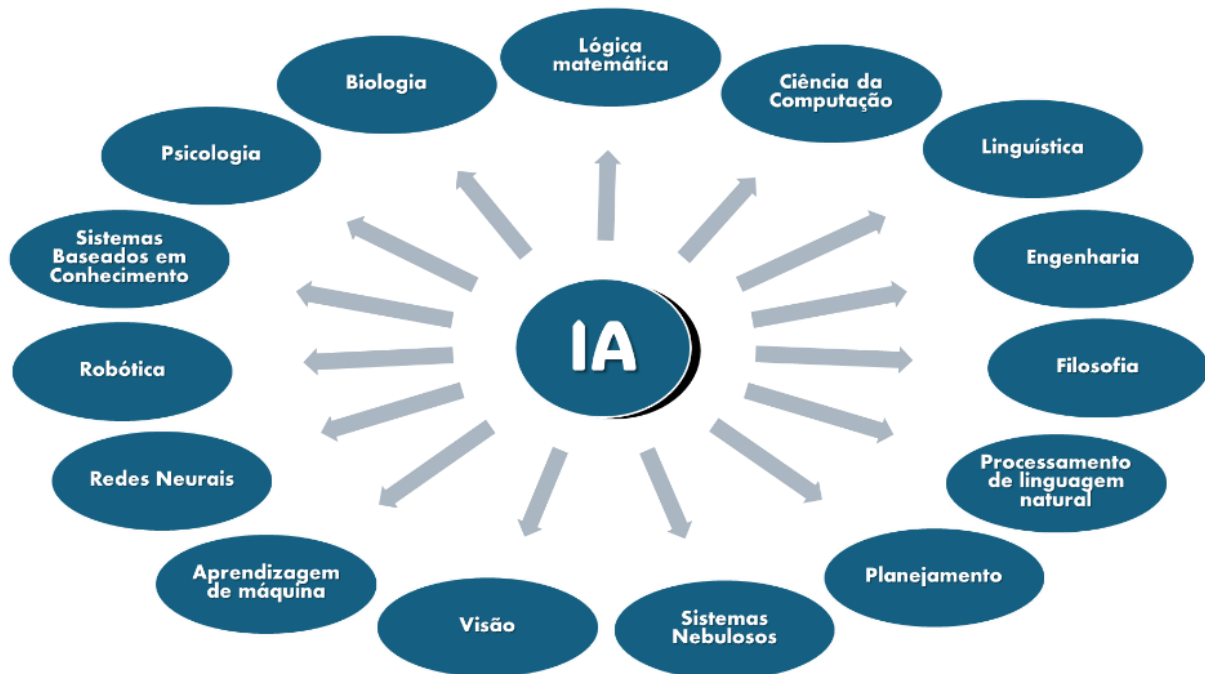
IA

Lógica matemática

Ciência da Computação

Linguística

Engenharia

Filosofia

Processamento de linguagem natural

Planejamento

Sistemas Nebulosos

Visão

Aprendizagem de máquina

Redes Neurais

Robótica

Sistemas Baseados em Conhecimento

Psicologia

Biologia